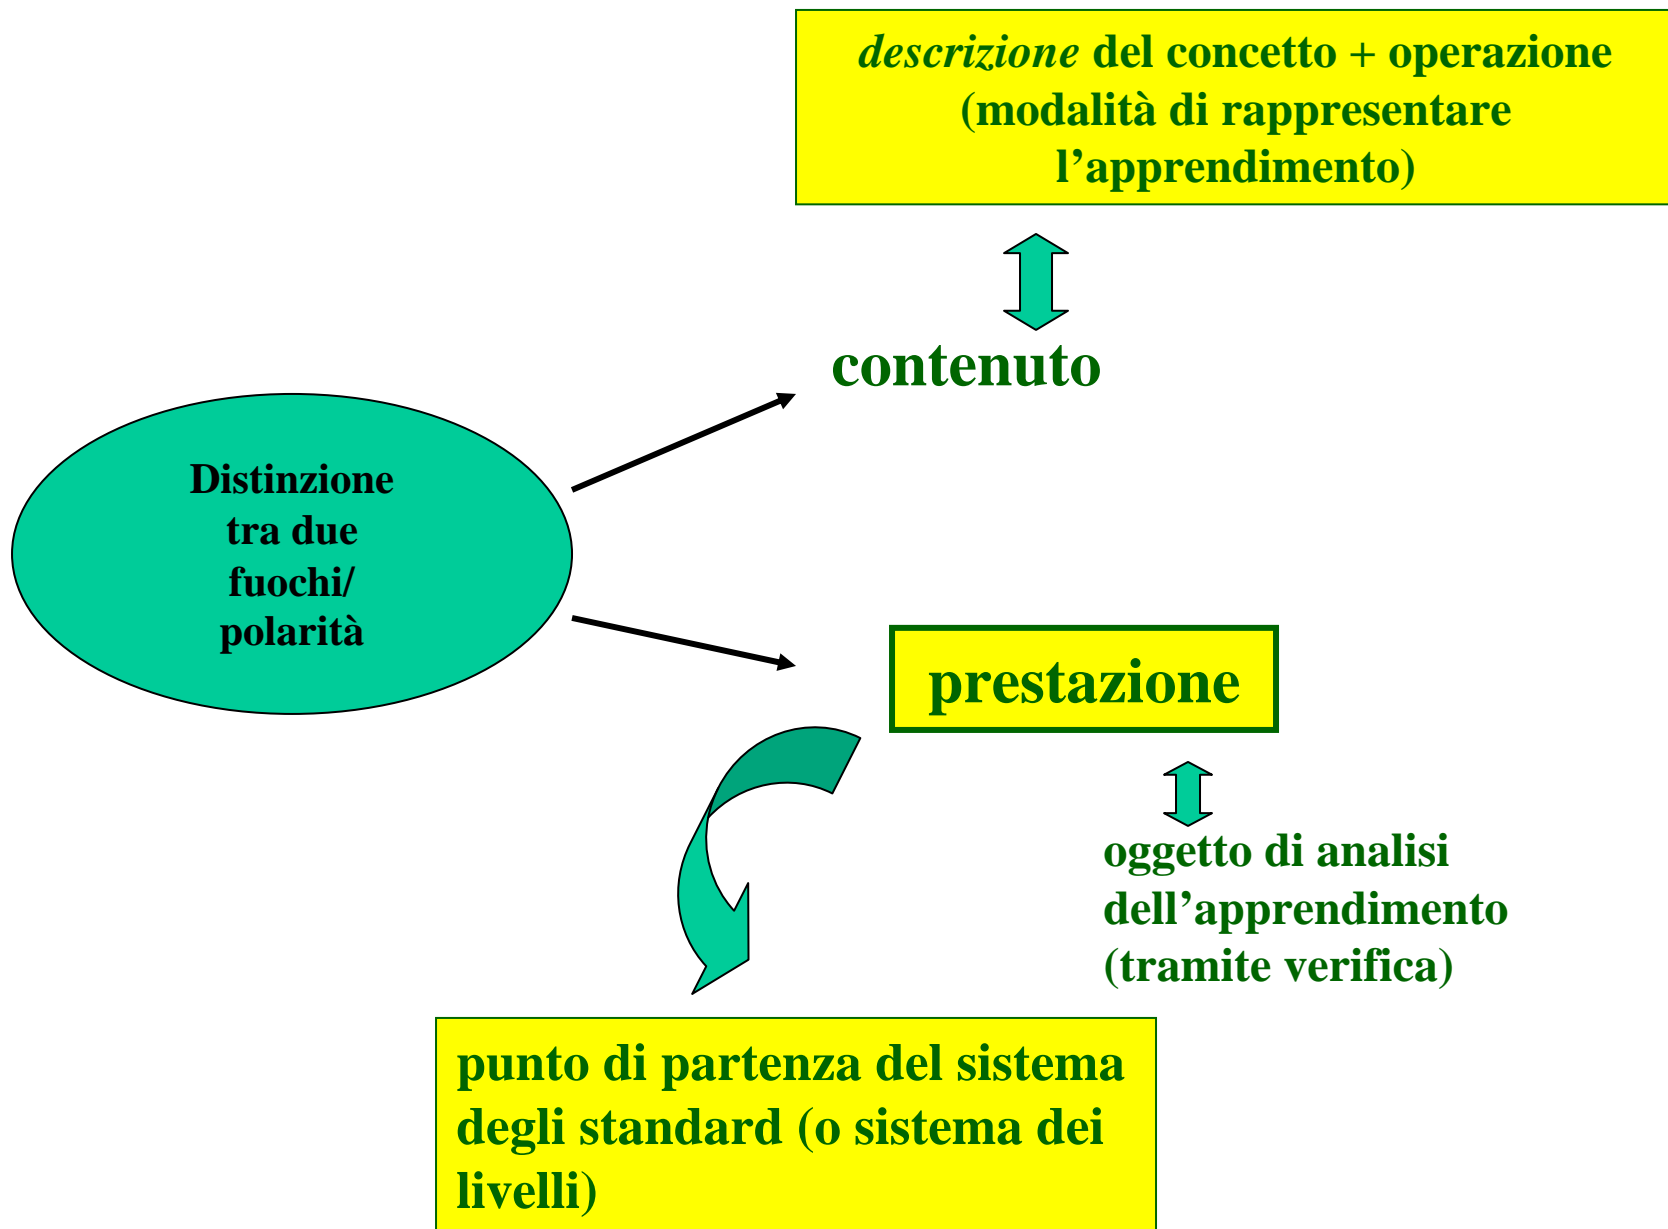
*descrizione* del concetto + operazione (modalità di rappresentare l’apprendimento)

contenuto

Distinzione tra due fuochi/ polarità

prestazione

oggetto di analisi dell’apprendimento (tramite verifica)

punto di partenza del sistema degli standard (o sistema dei livelli)